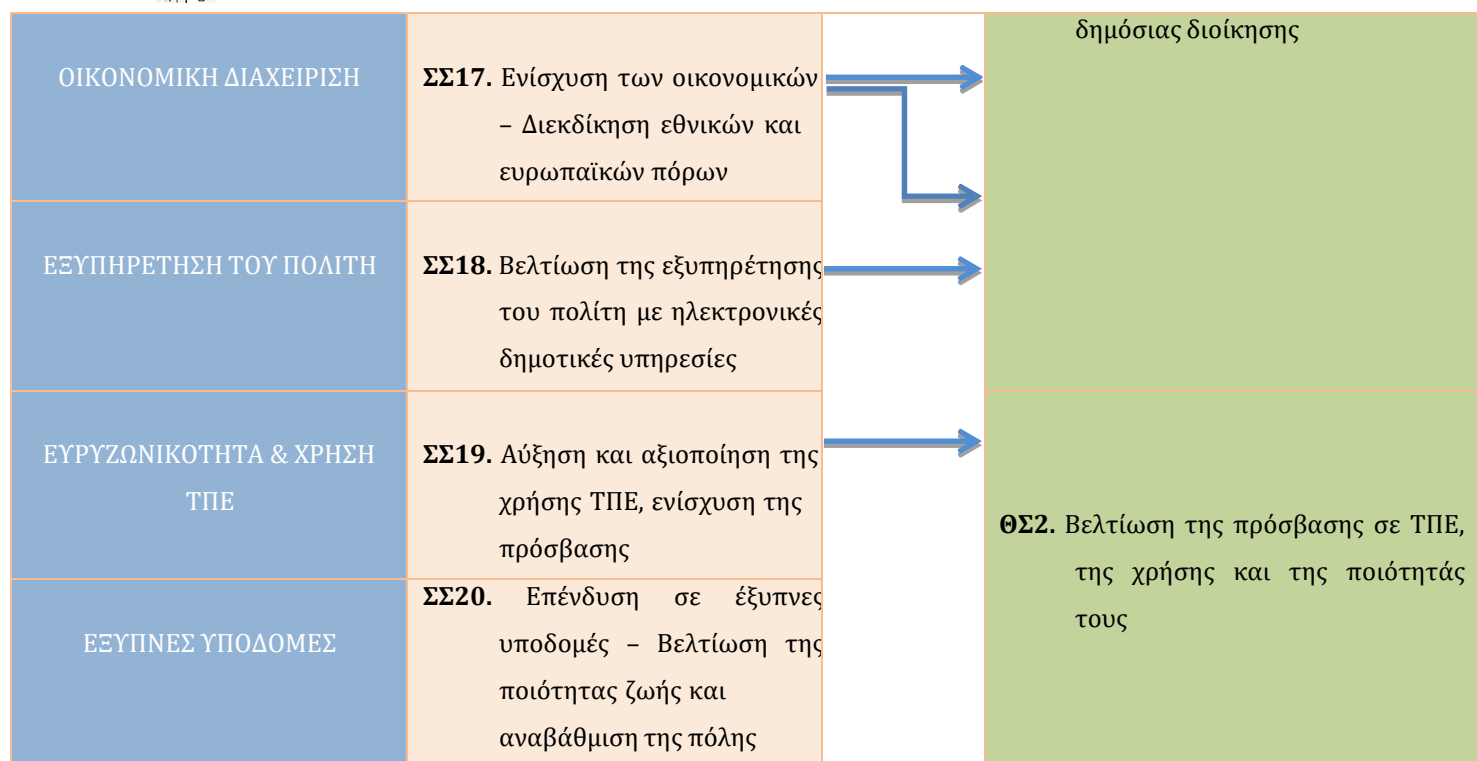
| | | | |
|---|---|---|---|
| ΟΙΚΟΝΟΜΙΚΗ ΔΙΑΧΕΙΡΙΣΗ | **ΣΣ17.** Ενίσχυση των οικονομικών – Διεκδίκηση εθνικών και ευρωπαϊκών πόρων | | δημόσιας διοίκησης |
| ΕΞΥΠΗΡΕΤΗΣΗ ΤΟΥ ΠΟΛΙΤΗ | **ΣΣ18.** Βελτίωση της εξυπηρέτησης του πολίτη με ηλεκτρονικές δημοτικές υπηρεσίες | | |
| ΕΥΡΥΖΩΝΙΚΟΤΗΤΑ & ΧΡΗΣΗ ΤΠΕ | **ΣΣ19.** Αύξηση και αξιοποίηση της χρήσης ΤΠΕ, ενίσχυση της πρόσβασης | | **ΘΣ2.** Βελτίωση της πρόσβασης σε ΤΠΕ, της χρήσης και της ποιότητάς τους |
| ΕΞΥΠΝΕΣ ΥΠΟΔΟΜΕΣ | **ΣΣ20.** Επένδυση σε έξυπνες υποδομές – Βελτίωση της ποιότητας ζωής και αναβάθμιση της πόλης | | |